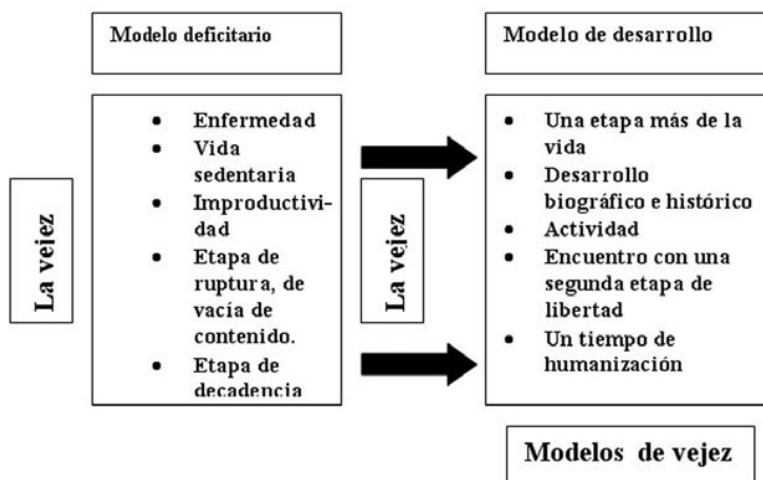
Modelo deficitario

La vejez

- Enfermedad
- Vida sedentaria
- Improductividad
- Etapa de ruptura, de vacía de contenido.
- Etapa de decadencia

Modelo de desarrollo

La vejez

- Una etapa más de la vida
- Desarrollo biográfico e histórico
- Actividad
- Encuentro con una segunda etapa de libertad
- Un tiempo de humanización

Modelos de vejez